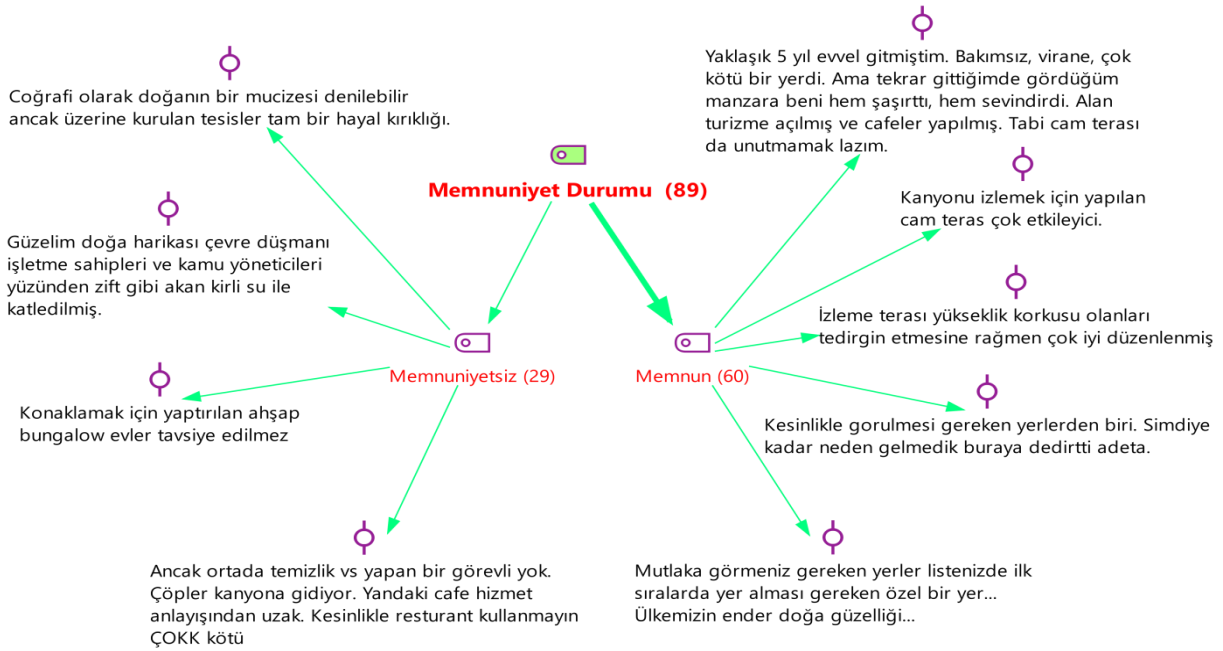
Coğrafi olarak doğanın bir mucizesi denilebilir ancak üzerine kurulan tesisler tam bir hayal kırıklığı.

Yaklaşık 5 yıl evvel gitmiştim. Bakımsız, virane, çok kötü bir yerdi. Ama tekrar gittiğimde gördüğüm manzara beni hem şaşırttı, hem sevindirdi. Alan turizme açılmış ve cafeler yapılmış. Tabi cam terası da unutmamak lazım.

Memnuniyet Durumu (89)

Kanyonu izlemek için yapılan cam teras çok etkileyici.

Güzelim doğa harikası çevre düşmanı işletme sahipleri ve kamu yöneticileri yüzünden zift gibi akan kirli su ile katledilmiş.

İzleme terası yükseklik korkusu olanları tedirgin etmesine rağmen çok iyi düzenlenmiş

Memnuniyetsiz (29)

Memnun (60)

Konaklamak için yaptırılan ahşap bungalow evler tavsiye edilmez

Kesinlikle gorulmesi gereken yerlerden biri. Simdiye kadar neden gelmedik buraya dedirtti adeta.

Ancak ortada temizlik vs yapan bir görevli yok. Çöpler kanyona gidiyor. Yandaki cafe hizmet anlayışından uzak. Kesinlikle resturant kullanmayın ÇOKK kötü

Mutlaka görmeniz gereken yerler listenizde ilk sıralarda yer alması gereken özel bir yer... Ülkemizin ender doğa güzelliği...